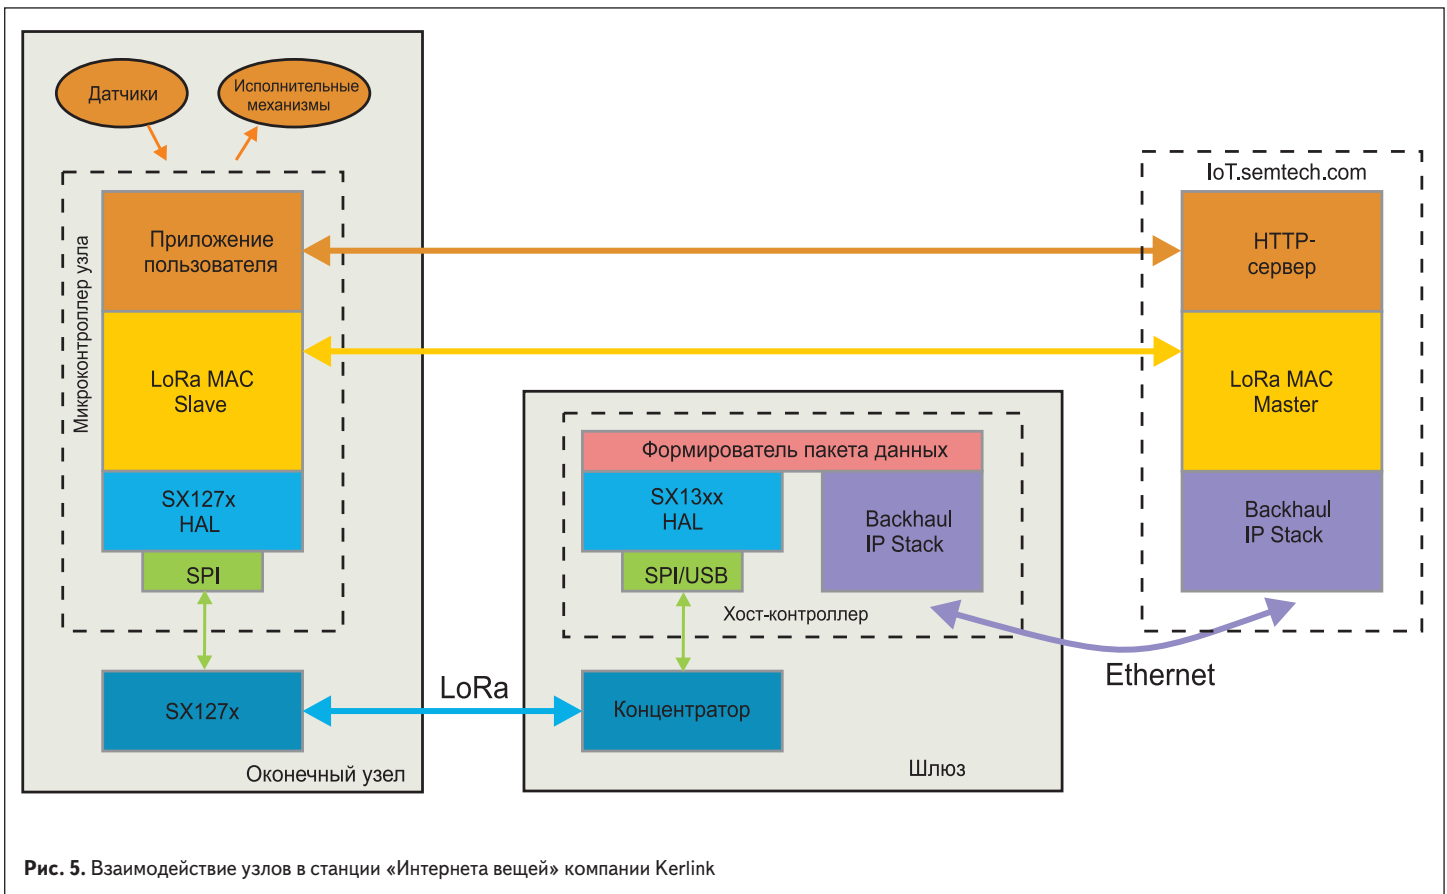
Датчики

Исполнительные механизмы

Микроконтроллер узла

Приложение пользователя

LoRa MAC Slave

SX127x HAL

SPI

SX127x

Оконечный узел

LoRa

Формирователь пакета данных

SX13xx HAL

Backhaul IP Stack

SPI/USB

Хост-контроллер

Концентратор

Шлюз

IoT.semtech.com

HTTP-сервер

LoRa MAC Master

Backhaul IP Stack

Ethernet

**Рис. 5.** Взаимодействие узлов в станции «Интернета вещей» компании Kerlink